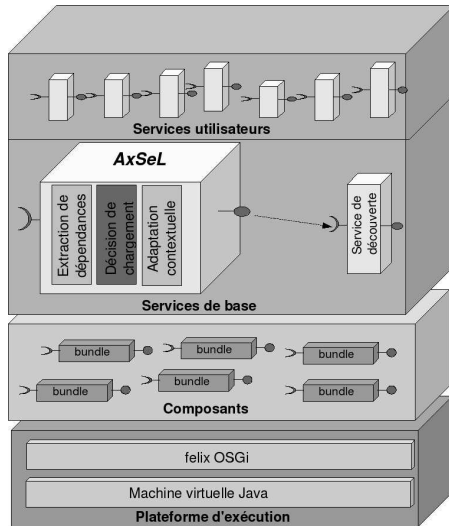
Services utilisateurs

AxSeL

Extraction de dépendances

Décision de chargement

Adaptation contextuelle

Service de découverte

Services de base

bundle

bundle

bundle

bundle

bundle

bundle

Composants

felix OSGi

Machine virtuelle Java

Plateforme d'exécution